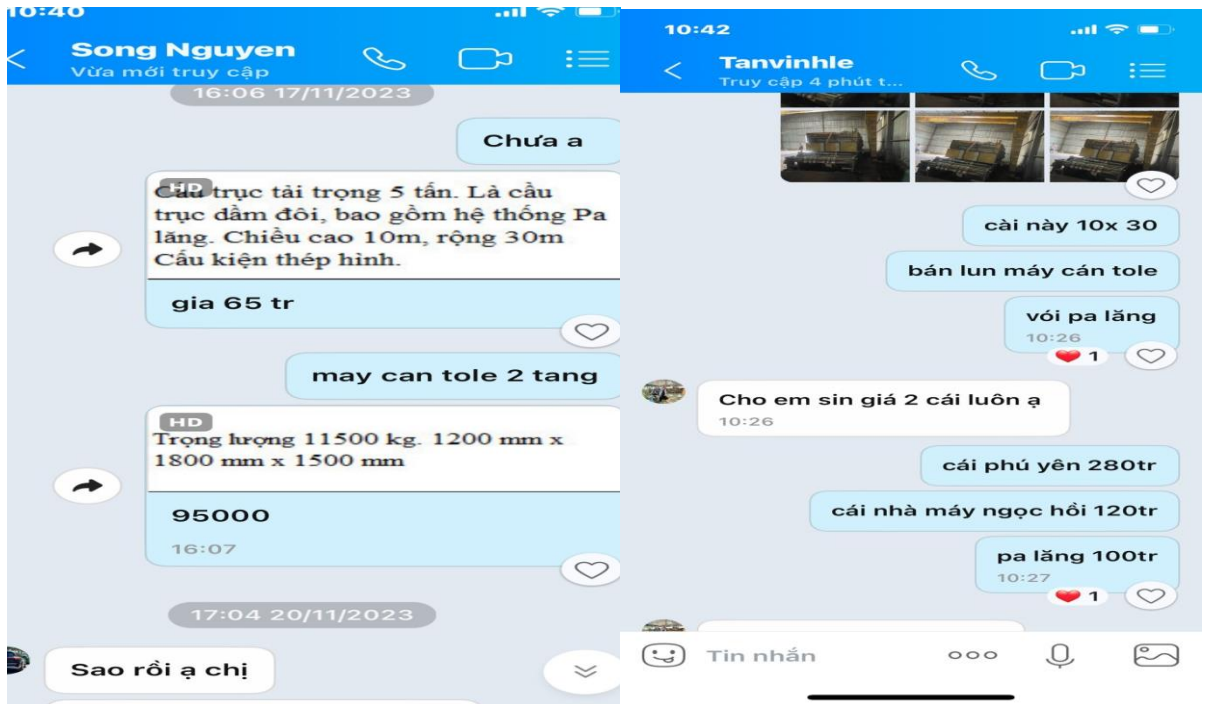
10:40

Song Nguyen
Vừa mới truy cập

16:06 17/11/2023

Chưa a

HD
Cầu trục tải trọng 5 tấn. Là cầu trục dầm đôi, bao gồm hệ thống Pa lăng. Chiều cao 10m, rộng 30m Cấu kiện thép hình.

gia 65 tr

may can tole 2 tang

HD
Trọng lượng 11500 kg. 1200 mm x 1800 mm x 1500 mm

95000
16:07

17:04 20/11/2023

Sao rồi ạ chị

10:42

Tanvinhle
Truy cập 4 phút t...

cài này 10x 30

bán lun máy cán tole

vói pa lăng
10:26
1

Cho em sin giá 2 cái luôn ạ
10:26

cái phú yên 280tr

cái nhà máy ngọc hồi 120tr

pa lăng 100tr
10:27
1

Tin nhắn